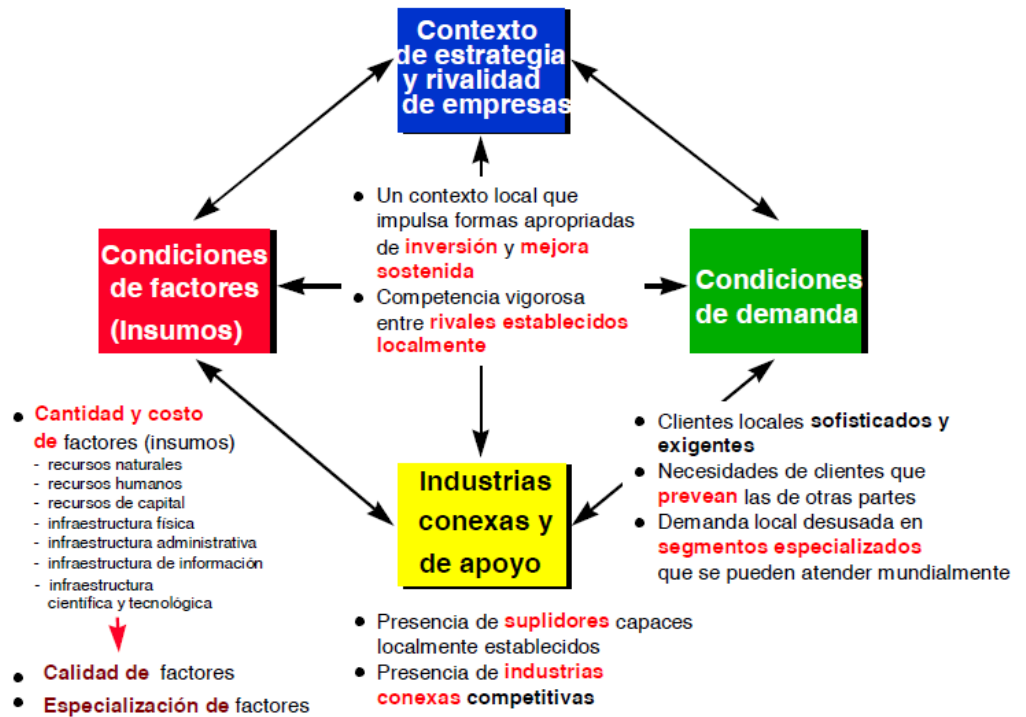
Contexto de estrategia y rivalidad de empresas

Condiciones de factores (Insumos)

Condiciones de demanda

Industrias conexas y de apoyo

● Un contexto local que impulsa formas apropriadas de inversión y mejora sostenida
● Competencia vigorosa entre rivales establecidos localmente

● Cantidad y costo de factores (insumos)
- recursos naturales
- recursos humanos
- recursos de capital
- infraestructura física
- infraestructura administrativa
- infraestructura de información
- infraestructura científica y tecnológica

● Calidad de factores
● Especialización de factores

● Clientes locales sofisticados y exigentes
● Necesidades de clientes que prevean las de otras partes
● Demanda local desusada en segmentos especializados que se pueden atender mundialmente

● Presencia de suplidores capaces localmente establecidos
● Presencia de industrias conexas competitivas